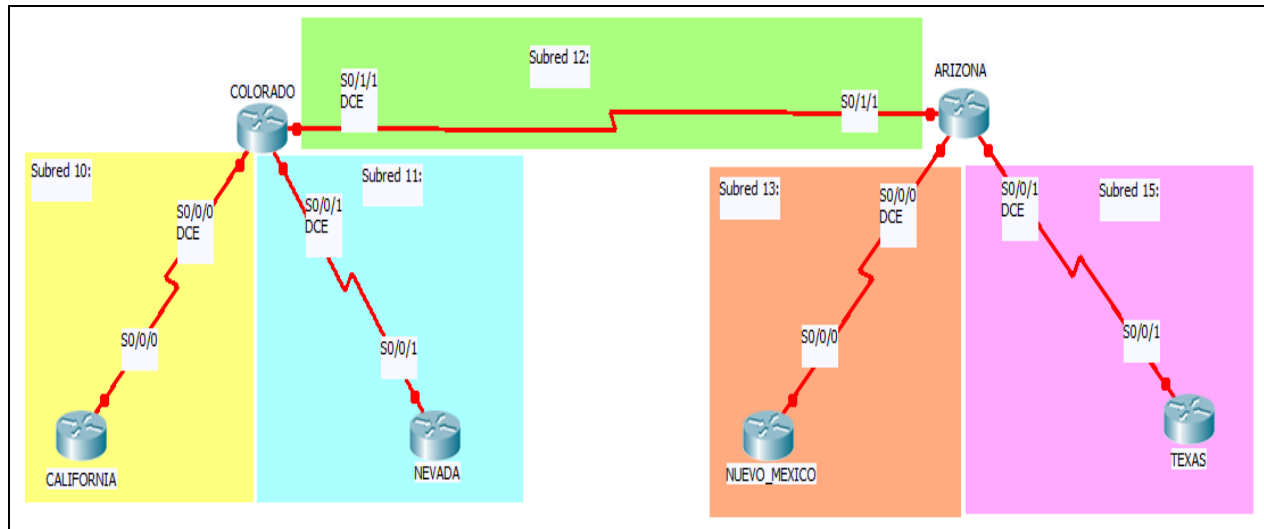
Subred 12:

COLORADO

S0/1/1
DCE

S0/1/1

ARIZONA

Subred 10:

S0/0/0
DCE

S0/0/0

CALIFORNIA

Subred 11:

S0/0/1
DCE

S0/0/1

NEVADA

Subred 13:

S0/0/0
DCE

S0/0/0

NUEVO_MEXICO

S0/0/1
DCE

Subred 15:

S0/0/1

TEXAS